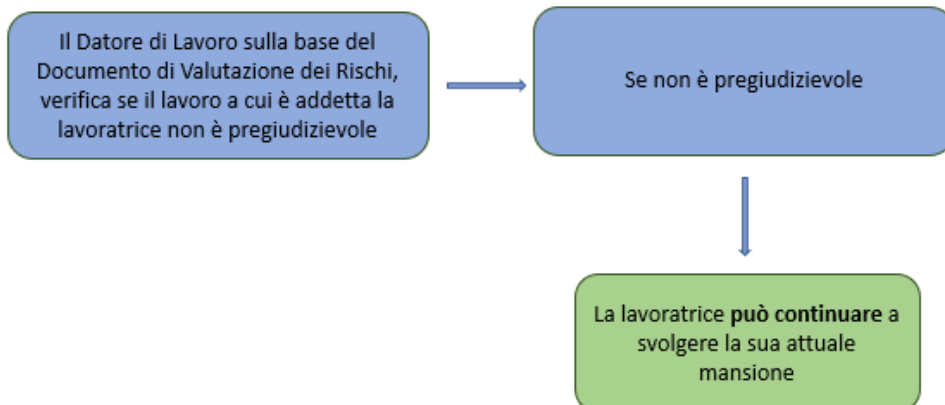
Il Datore di Lavoro sulla base del Documento di Valutazione dei Rischi, verifica se il lavoro a cui è addetta la lavoratrice non è pregiudizievole

Se non è pregiudizievole

La lavoratrice **può continuare** a svolgere la sua attuale mansione